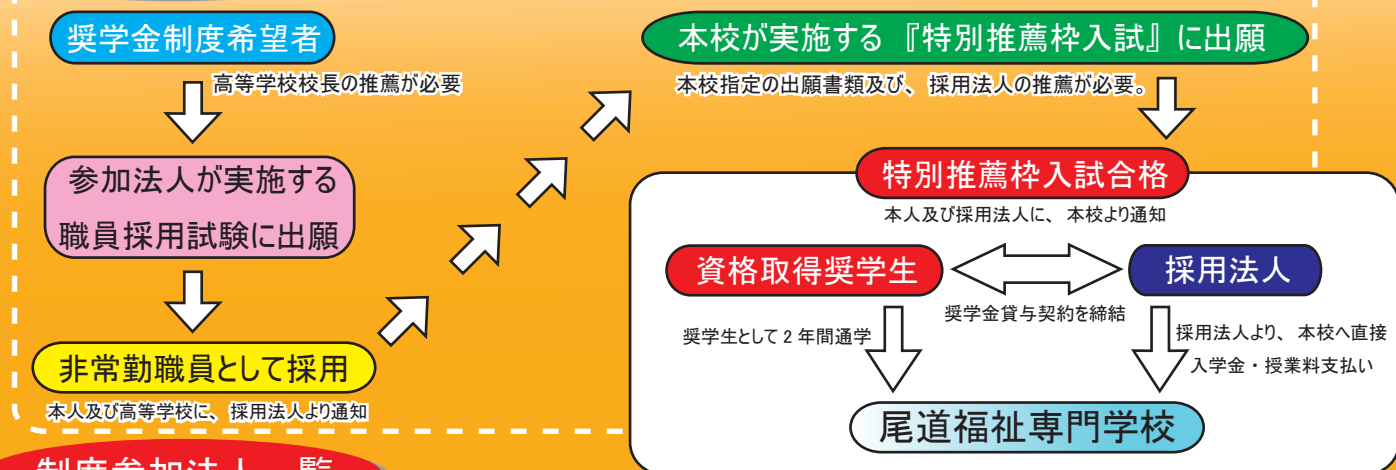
奨学金制度希望者

高等学校校長の推薦が必要

参加法人が実施する職員採用試験に出願

非常勤職員として採用

本人及び高等学校に、採用法人より通知

本校が実施する『特別推薦枠入試』に出願

本校指定の出願書類及び、採用法人の推薦が必要。

特別推薦枠入試合格

本人及び採用法人に、本校より通知

資格取得奨学生

採用法人

奨学金貸与契約を締結

奨学生として 2 年間通学

採用法人より、本校へ直接入学金・授業料支払い

尾道福祉専門学校

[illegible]